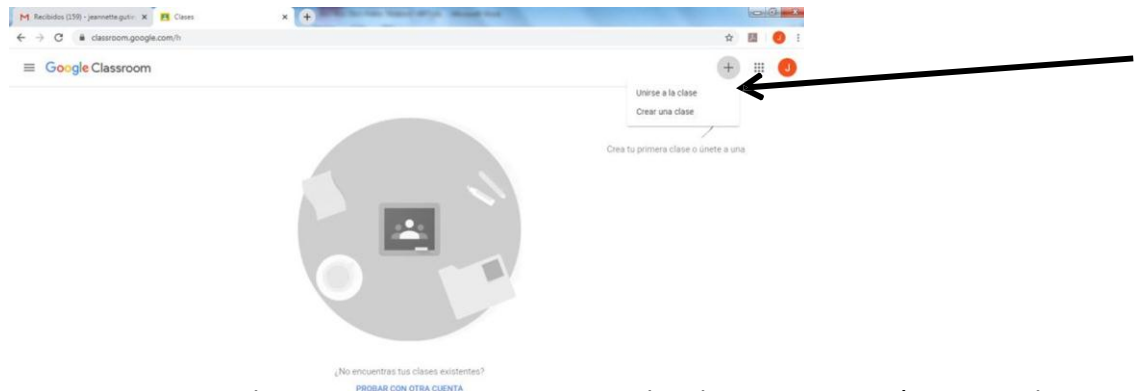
M Recibidos (159) - jeannette.gutie ×
Clases ×
classroom.google.com/h
J
Google Classroom
+
J
Unirse a la clase
Crear una clase
Crea tu primera clase o únete a una
¿No encuentras tus clases existentes?
PROBAR CON OTRA CUENTA